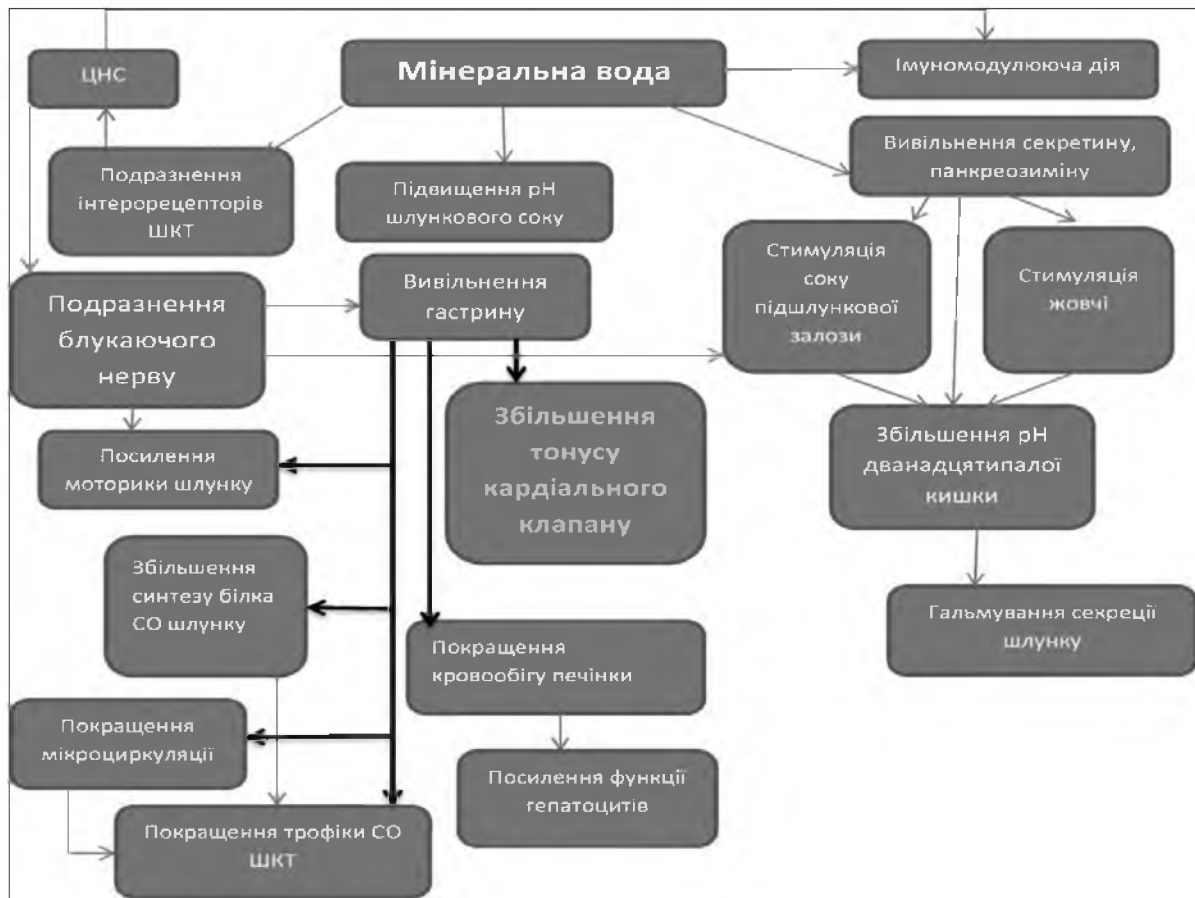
ЦНС

Мінеральна вода

Імуномодулююча дія

Подразнення інтерорецепторів ШКТ

Підвищення pH шлункового соку

Вивільнення секретину, панкреозиміну

Стимуляція соку підшлункової залози

Стимуляція жовчі

Подразнення блукаючого нерву

Вивільнення гастрину

Збільшення тонусу кардіального клапану

Збільшення pH дванадцятипалої кишки

Посилення моторики шлунку

Збільшення синтезу білка СО шлунку

Гальмування секреції шлунку

Покращення кровообігу печінки

Покращення мікроциркуляції

Посилення функції гепатоцитів

Покращення трофіки СО ШКТ